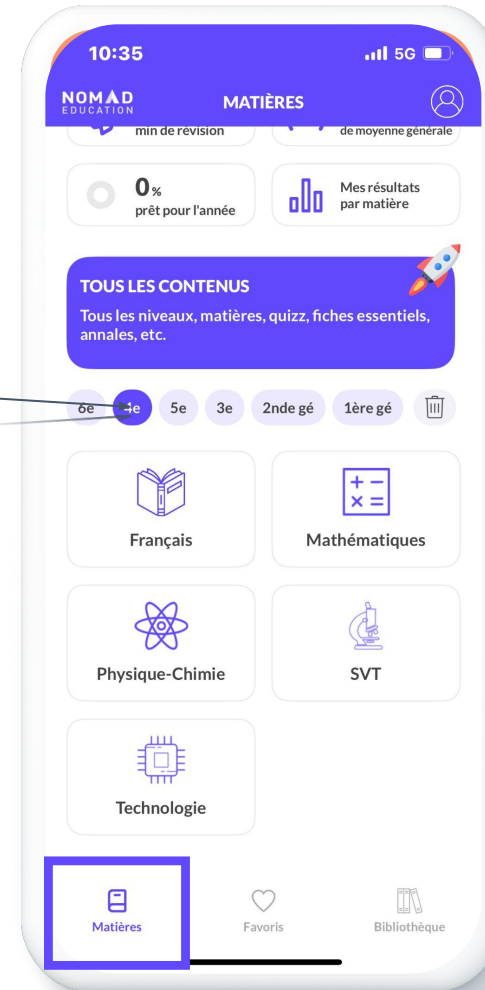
10:35
5G

NOMAD EDUCATION
MATIÈRES

min de révision
de moyenne générale

0%
prêt pour l'année

Mes résultats par matière

TOUS LES CONTENUS
Tous les niveaux, matières, quizz, fiches essentiels, annales, etc.

6e
4e
5e
3e
2nde gé
1ère gé

Français
Mathématiques
Physique-Chimie
SVT
Technologie

Matières
Favoris
Bibliothèque